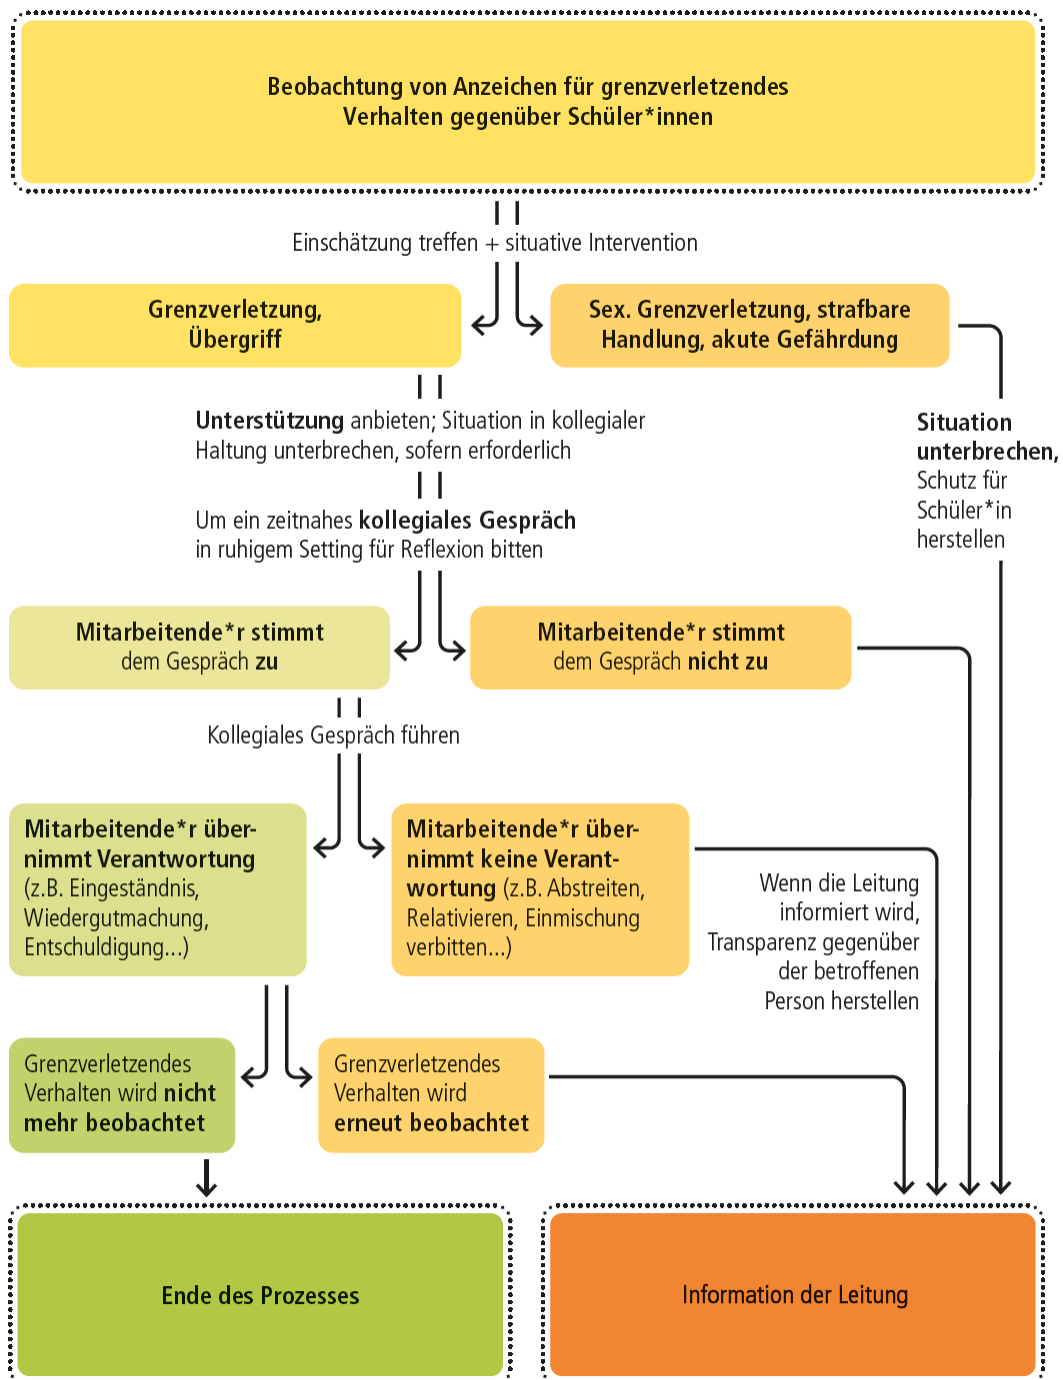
Beobachtung von Anzeichen für grenzverletzendes Verhalten gegenüber Schüler*innen

Einschätzung treffen + situative Intervention

Grenzverletzung, Übergriff

Sex. Grenzverletzung, strafbare Handlung, akute Gefährdung

Unterstützung anbieten; Situation in kollegialer Haltung unterbrechen, sofern erforderlich

Situation unterbrechen, Schutz für Schüler*in herstellen

Um ein zeitnahes kollegiales Gespräch in ruhigem Setting für Reflexion bitten

Mitarbeitende*r stimmt dem Gespräch zu

Mitarbeitende*r stimmt dem Gespräch nicht zu

Kollegiales Gespräch führen

Mitarbeitende*r übernimmt Verantwortung (z.B. Eingeständnis, Wiedergutmachung, Entschuldigung...)

Mitarbeitende*r übernimmt keine Verantwortung (z.B. Abstreiten, Relativieren, Einmischung verbitten...)

Wenn die Leitung informiert wird, Transparenz gegenüber der betroffenen Person herstellen

Grenzverletzendes Verhalten wird nicht mehr beobachtet

Grenzverletzendes Verhalten wird erneut beobachtet

Ende des Prozesses

Information der Leitung